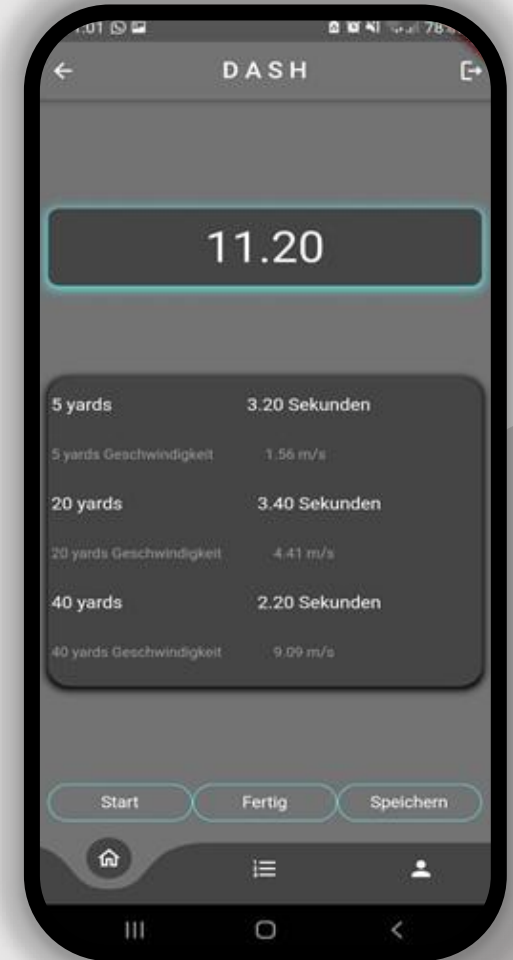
:01 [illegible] 78

DASH

11.20

5 yards 3.20 Sekunden

5 yards Geschwindigkeit 1.56 m/s

20 yards 3.40 Sekunden

20 yards Geschwindigkeit 4.41 m/s

40 yards 2.20 Sekunden

40 yards Geschwindigkeit 9.09 m/s

Start Fertig Speichern